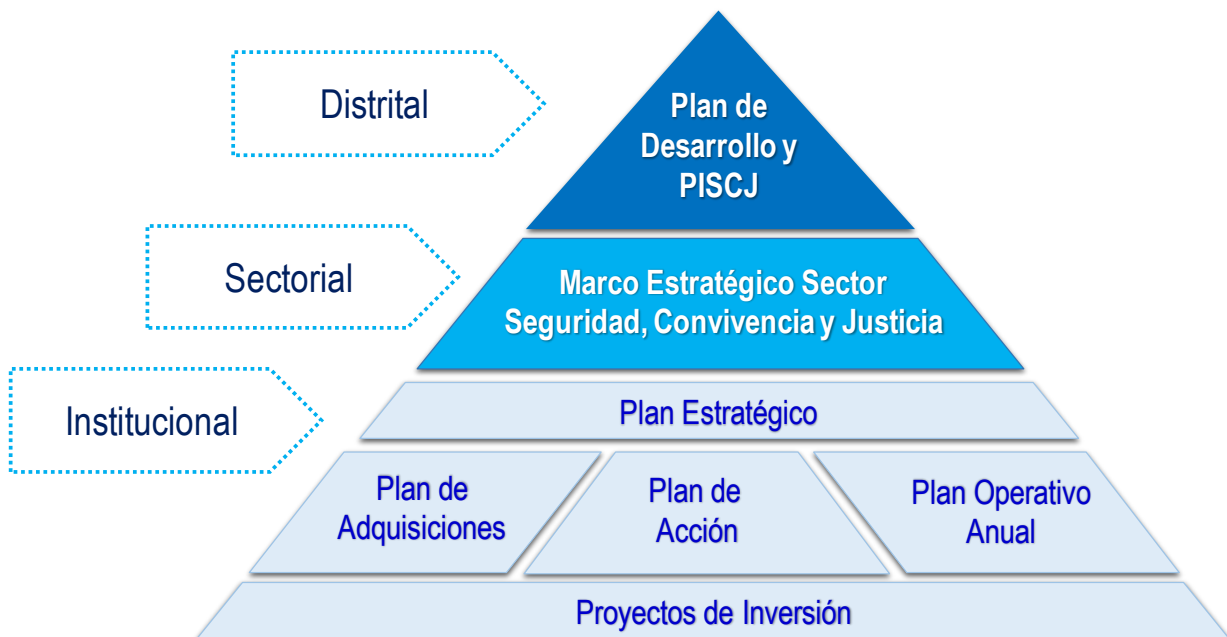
Distrital

Plan de Desarrollo y PISCJ

Sectorial

Marco Estratégico Sector Seguridad, Convivencia y Justicia

Institucional

Plan Estratégico

Plan de Adquisiciones

Plan de Acción

Plan Operativo Anual

Proyectos de Inversión